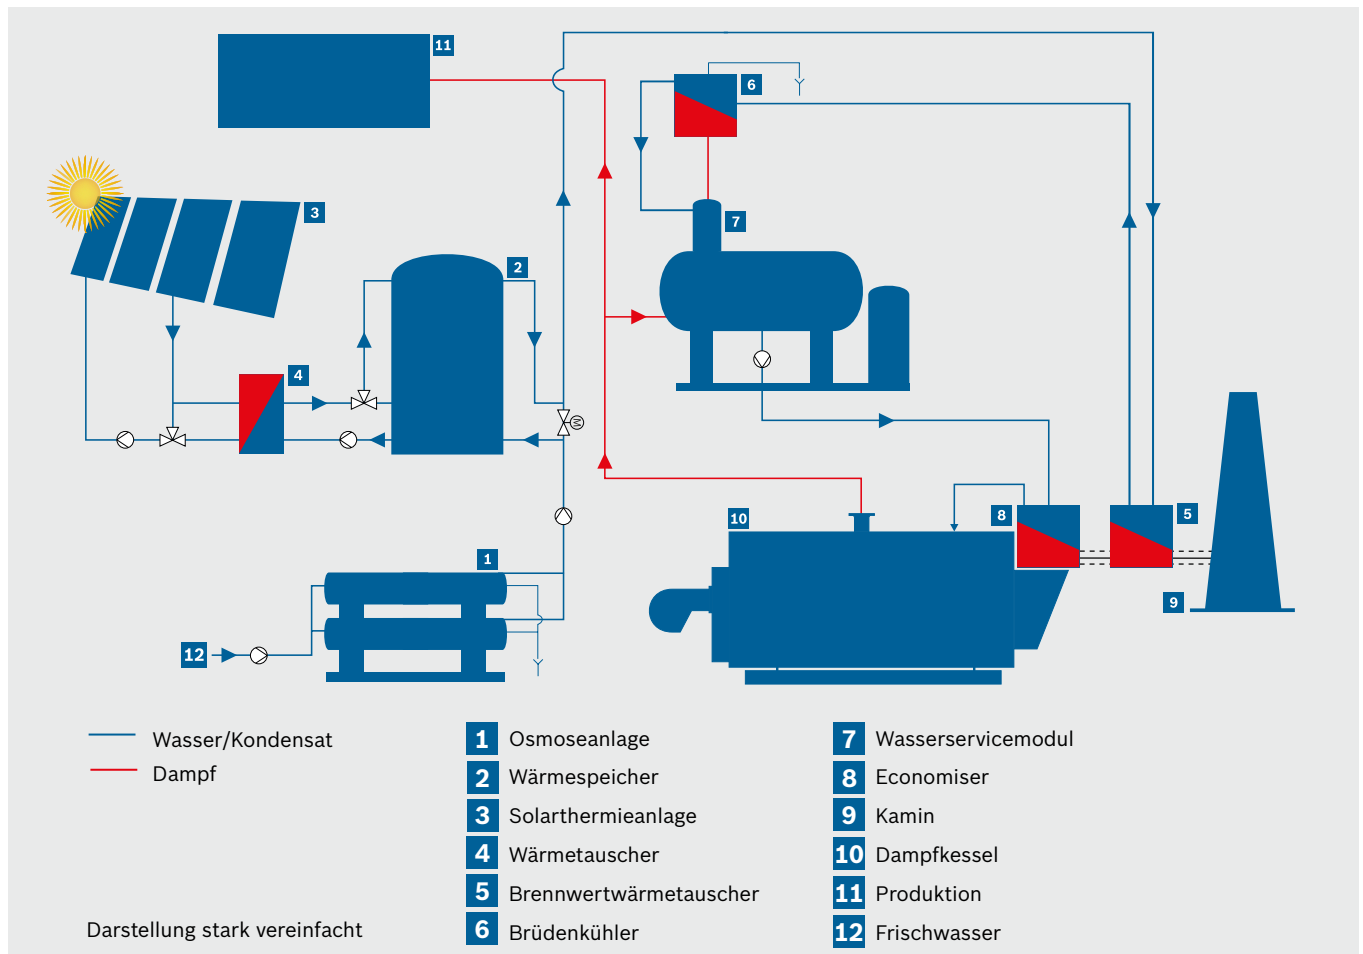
11
6
3
7
2
4
10
8
5
1
9
12

Wasser/Kondensat
Dampf

1 Osmoseanlage
2 Wärmespeicher
3 Solarthermieanlage
4 Wärmetauscher
5 Brennwertwärmetauscher
6 Brüdenkühler

7 Wasserservicemodul
8 Economiser
9 Kamin
10 Dampfkessel
11 Produktion
12 Frischwasser

Darstellung stark vereinfacht